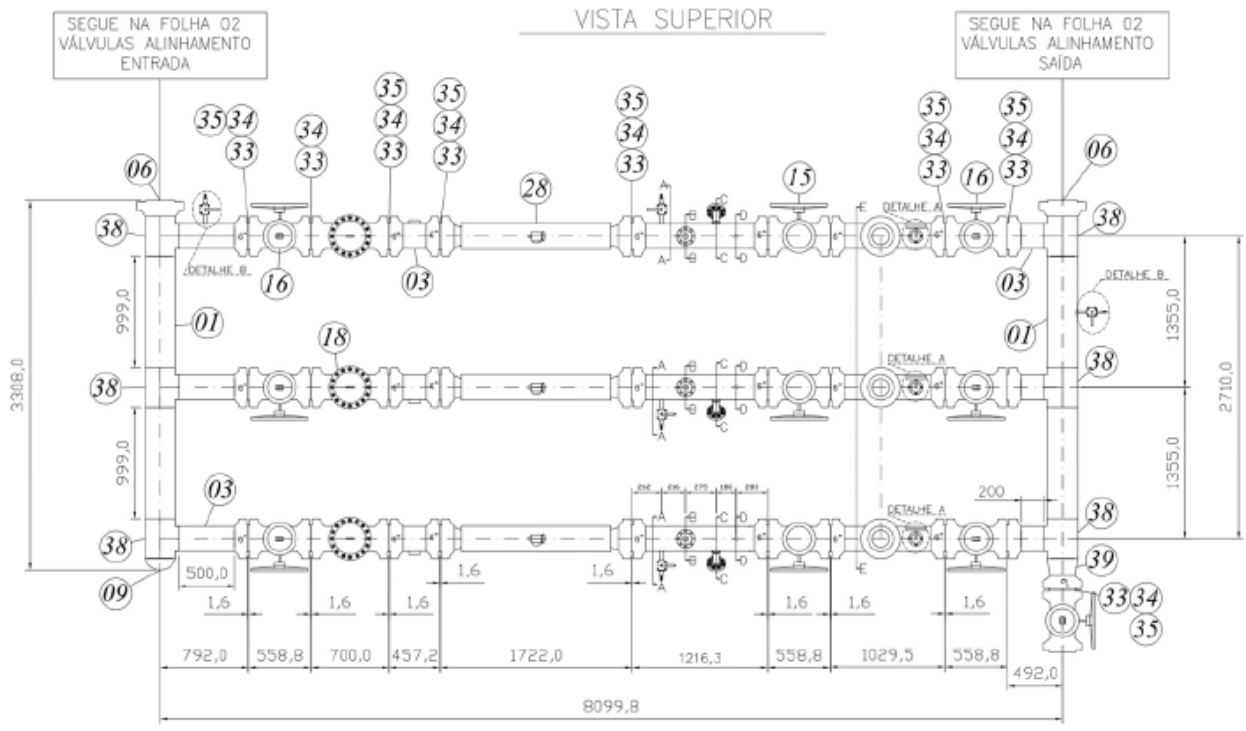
SEGUE NA FOLHA 02
VÁLVULAS ALINHAMENTO
ENTRADA

VISTA SUPERIOR

SEGUE NA FOLHA 02
VÁLVULAS ALINHAMENTO
SAÍDA

35 34
33
34
33
35
34
33
35
34
33
35
34
33
35
34
33
35
34
33
06
06
38
38
28
15
16
16
03
03
DETALHE B
DETALHE A
DETALHE A
DETALHE A
DETALHE B
01
01
18
38
38
03
38
38
09
39
33 34
35

A
A
B
B
C
C
D
D
E
E

999,0
999,0
3308,0
1355,0
1355,0
2710,0
200
500,0
1,6
1,6
1,6
1,6
1,6
1,6
1,6
1,6
792,0
558,8
700,0
457,2
1722,0
1216,3
558,8
1029,5
558,8
492,0
8099,8